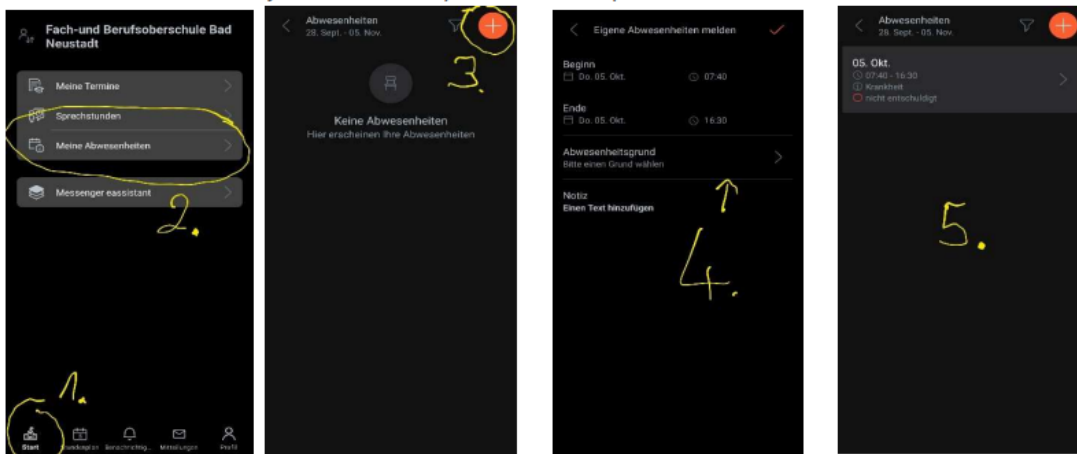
Fach-und Berufsoberschule Bad Neustadt

Meine Termine

Sprechstunden

Meine Abwesenheiten

Messenger eassistant

2.

1.

Start

Stundenplan

Benachrichtig...

Mitteilungen

Profil

Abwesenheiten
28. Sept. - 05. Nov.

3.

Keine Abwesenheiten
Hier erscheinen Ihre Abwesenheiten

Eigene Abwesenheiten melden

Beginn
Do. 05. Okt.
07:40

Ende
Do. 05. Okt.
16:30

Abwesenheitsgrund
Bitte einen Grund wählen

Notiz
Einen Text hinzufügen

4.

Abwesenheiten
28. Sept. - 05. Nov.

05. Okt.
07:40 - 16:30
Krankheit
nicht entschuldigt

5.